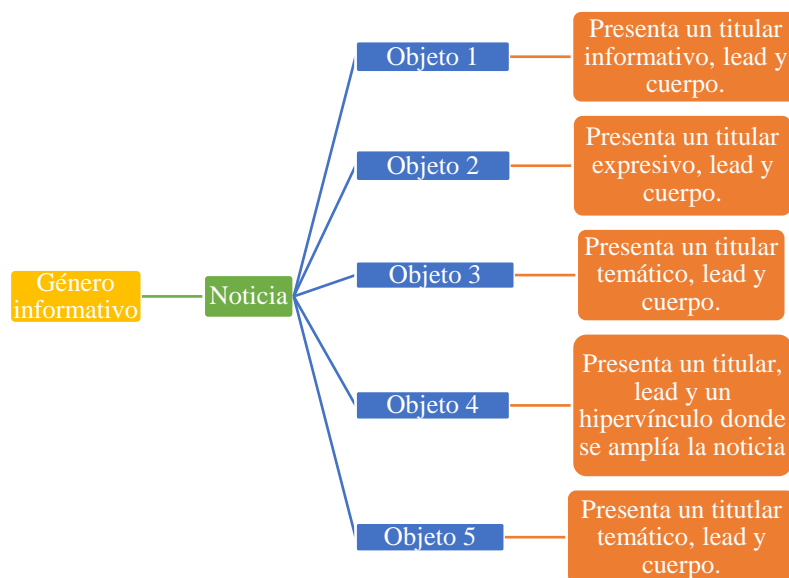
Género informativo

Noticia

Objeto 1

Presenta un titular informativo, lead y cuerpo.

Objeto 2

Presenta un titular expresivo, lead y cuerpo.

Objeto 3

Presenta un titular temático, lead y cuerpo.

Objeto 4

Presenta un titular, lead y un hipervínculo donde se amplía la noticia

Objeto 5

Presenta un titutlar temático, lead y cuerpo.